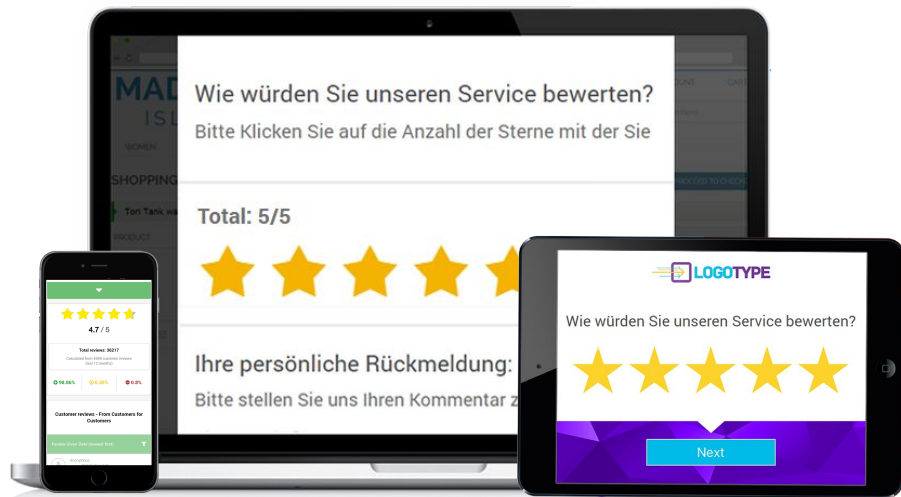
MAD
ISL
SHOPPING
Tori Tank
PRODUCT
UNT
CART
PROCEED TO CHECKOUT

Wie würden Sie unseren Service bewerten?
Bitte Klicken Sie auf die Anzahl der Sterne mit der Sie

Total: 5/5

Ihre persönliche Rückmeldung:
Bitte stellen Sie uns Ihren Kommentar z

4.7 / 5
Total reviews: 36217
Calculated from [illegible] customer reviews
98.66%
0.00%
0.8%
Customer reviews - From Customers for Customers
Review Date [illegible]
Anonymous

LOGOTYPE
Wie würden Sie unseren Service bewerten?
Next